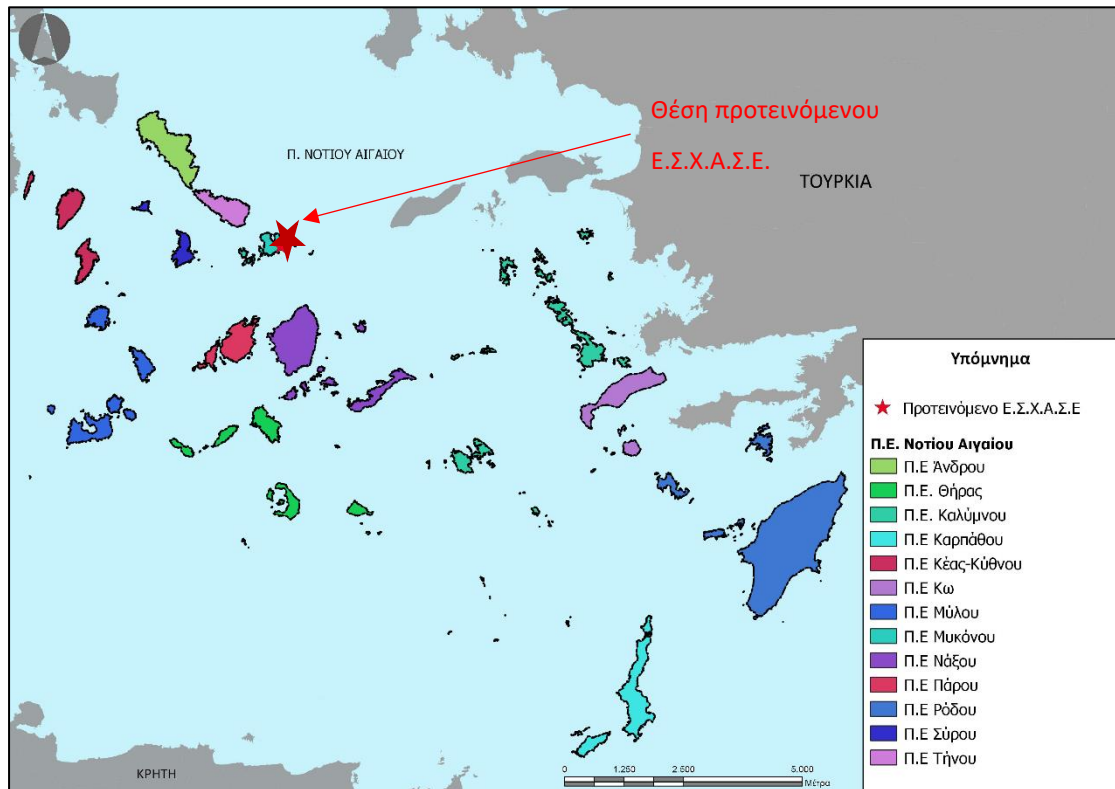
Θέση προτεινόμενου Ε.Σ.Χ.Α.Σ.Ε.

Π. ΝΟΤΙΟΥ ΑΙΓΑΙΟΥ

ΤΟΥΡΚΙΑ

ΚΡΗΤΗ

0 1.250 2.500 5.000 Μέτρα

Υπόμνημα

Προτεινόμενο Ε.Σ.Χ.Α.Σ.Ε

Π.Ε. Νοτίου Αιγαίου

Π.Ε Άνδρου
Π.Ε. Θήρας
Π.Ε. Καλύμνου
Π.Ε Καρπάθου
Π.Ε Κέας-Κύθνου
Π.Ε Κω
Π.Ε Μύλου
Π.Ε Μυκόνου
Π.Ε Νάξου
Π.Ε Πάρου
Π.Ε Ρόδου
Π.Ε Σύρου
Π.Ε Τήνου